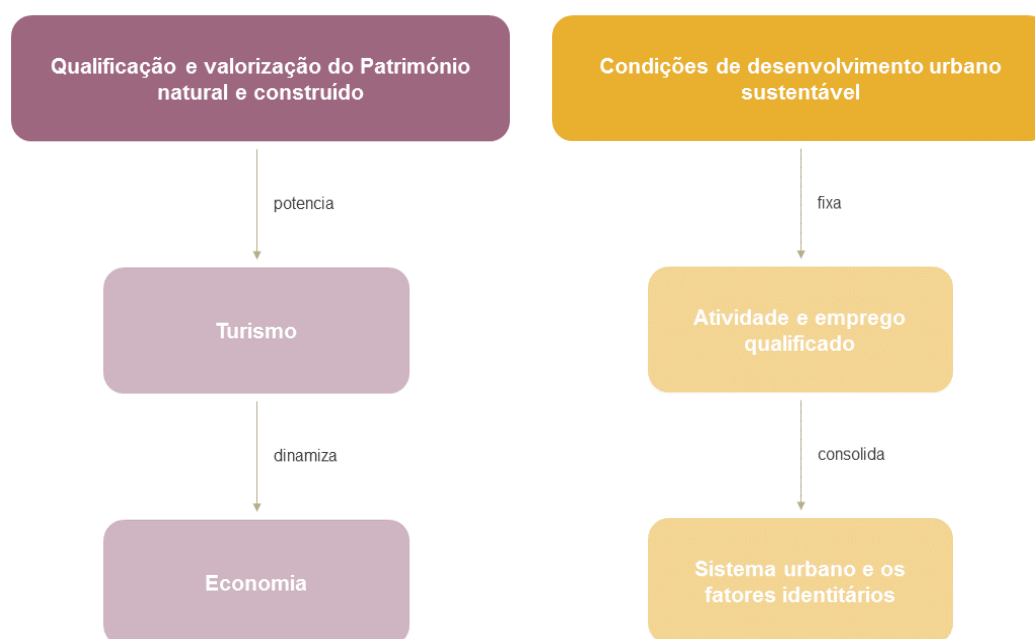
Qualificação e valorização do Património natural e construído

potencia

Turismo

dinamiza

Economia

Condições de desenvolvimento urbano sustentável

fixa

Atividade e emprego qualificado

consolida

Sistema urbano e os fatores identitários